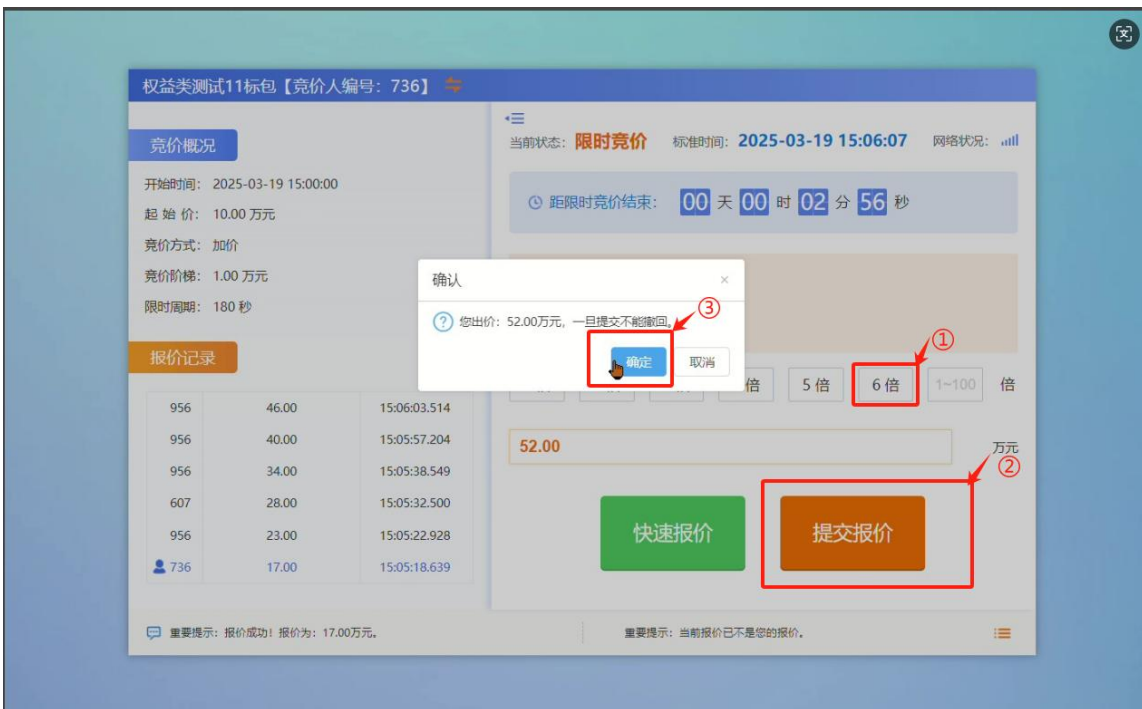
权益类测试11标包【竞价人编号：736】

竞价概况

开始时间：2025-03-19 15:00:00

起 始 价：10.00 万元

竞价方式：加价

竞价阶梯：1.00 万元

限时周期：180 秒

报价记录

| | | |
|---|---|---|
| 956 | 46.00 | 15:06:03.514 |
| 956 | 40.00 | 15:05:57.204 |
| 956 | 34.00 | 15:05:38.549 |
| 607 | 28.00 | 15:05:32.500 |
| 956 | 23.00 | 15:05:22.928 |
| 736 | 17.00 | 15:05:18.639 |

当前状态：限时竞价　标准时间：2025-03-19 15:06:07　网络状况：

距限时竞价结束：00 天 00 时 02 分 56 秒

确认 ×

您出价：52.00万元，一旦提交不能撤回。

③

确定　取消

①

倍　5 倍　6 倍　1~100　倍

52.00

万元

②

快速报价　提交报价

重要提示：报价成功！报价为：17.00万元。

重要提示：当前报价已不是您的报价。